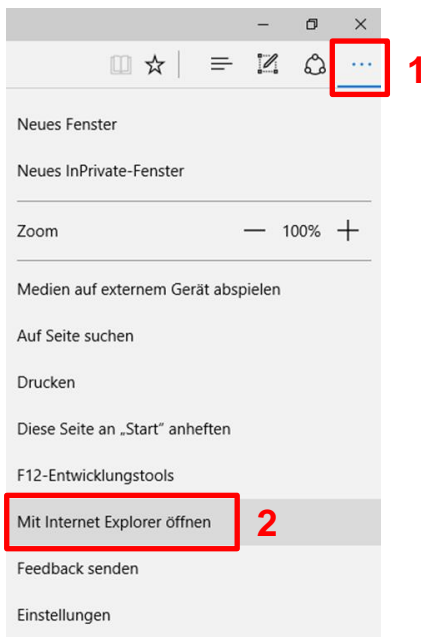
— ◻ ✕

···

1

Neues Fenster

Neues InPrivate-Fenster

Zoom — 100% +

Medien auf externem Gerät abspielen

Auf Seite suchen

Drucken

Diese Seite an „Start" anheften

F12-Entwicklungstools

Mit Internet Explorer öffnen

2

Feedback senden

Einstellungen